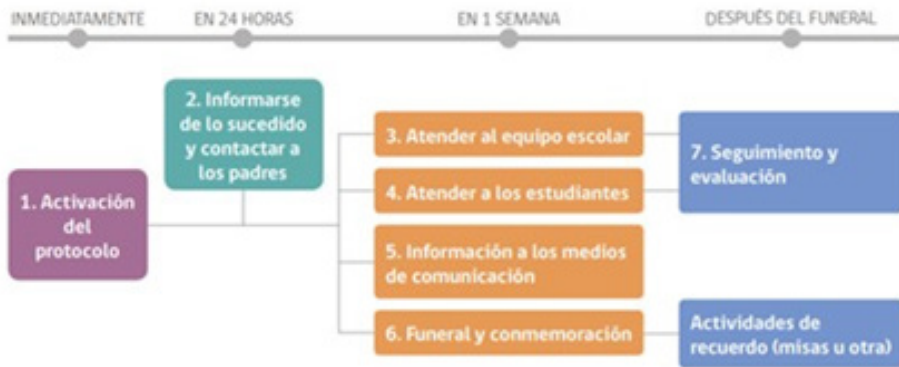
INMEDIATAMENTE EN 24 HORAS EN 1 SEMANA DESPUÉS DEL FUNERAL

1. Activación del protocolo

2. Informarse de lo sucedido y contactar a los padres

3. Atender al equipo escolar

4. Atender a los estudiantes

5. Información a los medios de comunicación

6. Funeral y conmemoración

7. Seguimiento y evaluación

Actividades de recuerdo (misas u otra)